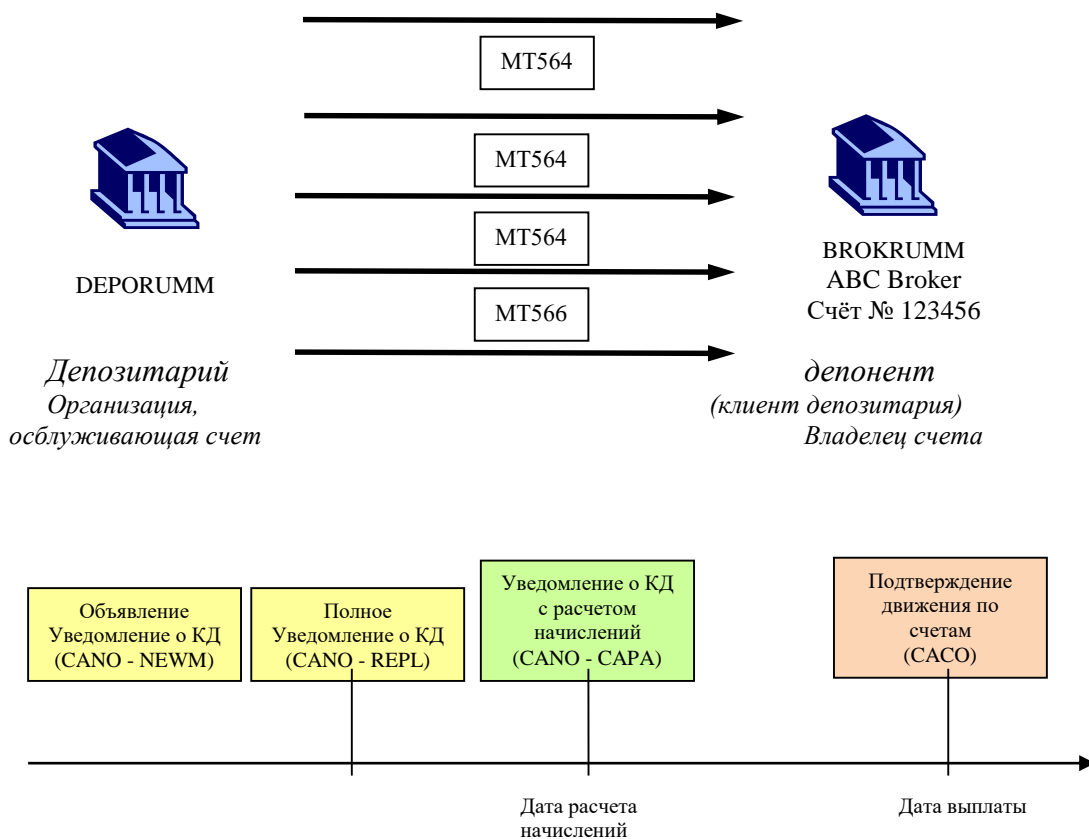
MT564

MT564

MT564

MT566

DEPORUMM

BROKRUMM
ABC Broker
Счёт № 123456

Депозитарий
Организация, осблуживающая счет

депонент
(клиент депозитария)
Владелец счета

Объявление
Уведомление о КД
(CANO - NEWM)

Полное
Уведомление о КД
(CANO - REPL)

Уведомление о КД
с расчетом
начислений
(CANO - CAPA)

Подтверждение
движения по
счетам
(CACO)

Дата расчета
начислений

Дата выплаты